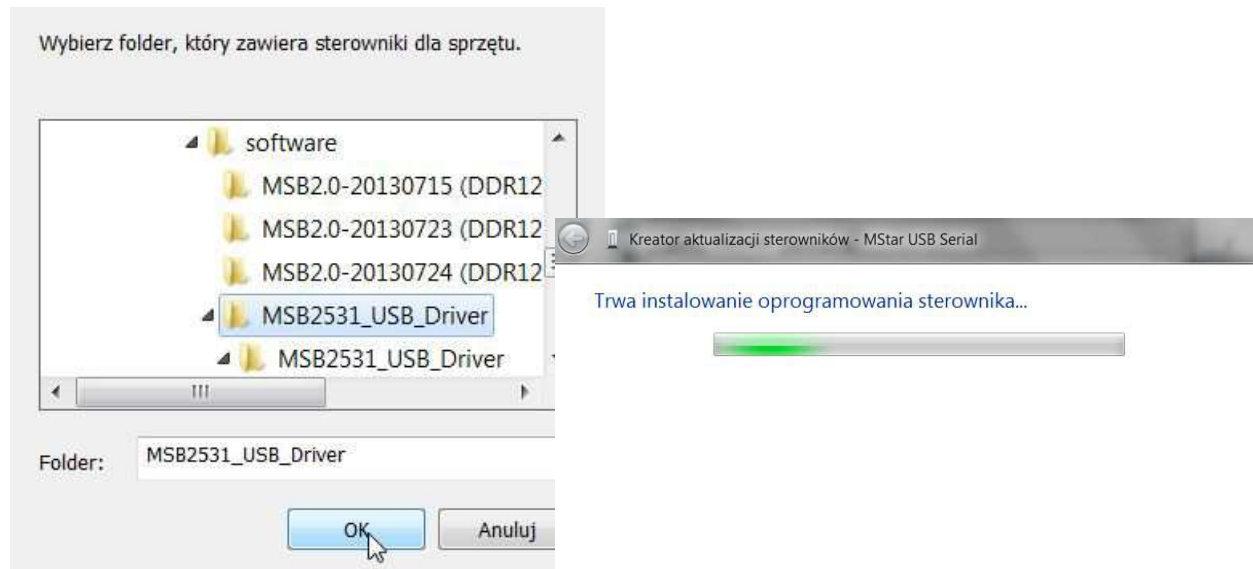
Wybierz folder, który zawiera sterowniki dla sprzętu.

software
MSB2.0-20130715 (DDR12
MSB2.0-20130723 (DDR12
MSB2.0-20130724 (DDR12
MSB2531_USB_Driver
MSB2531_USB_Driver

Folder: MSB2531_USB_Driver

OK
Anuluj

Kreator aktualizacji sterowników - MStar USB Serial

Trwa instalowanie oprogramowania sterownika...